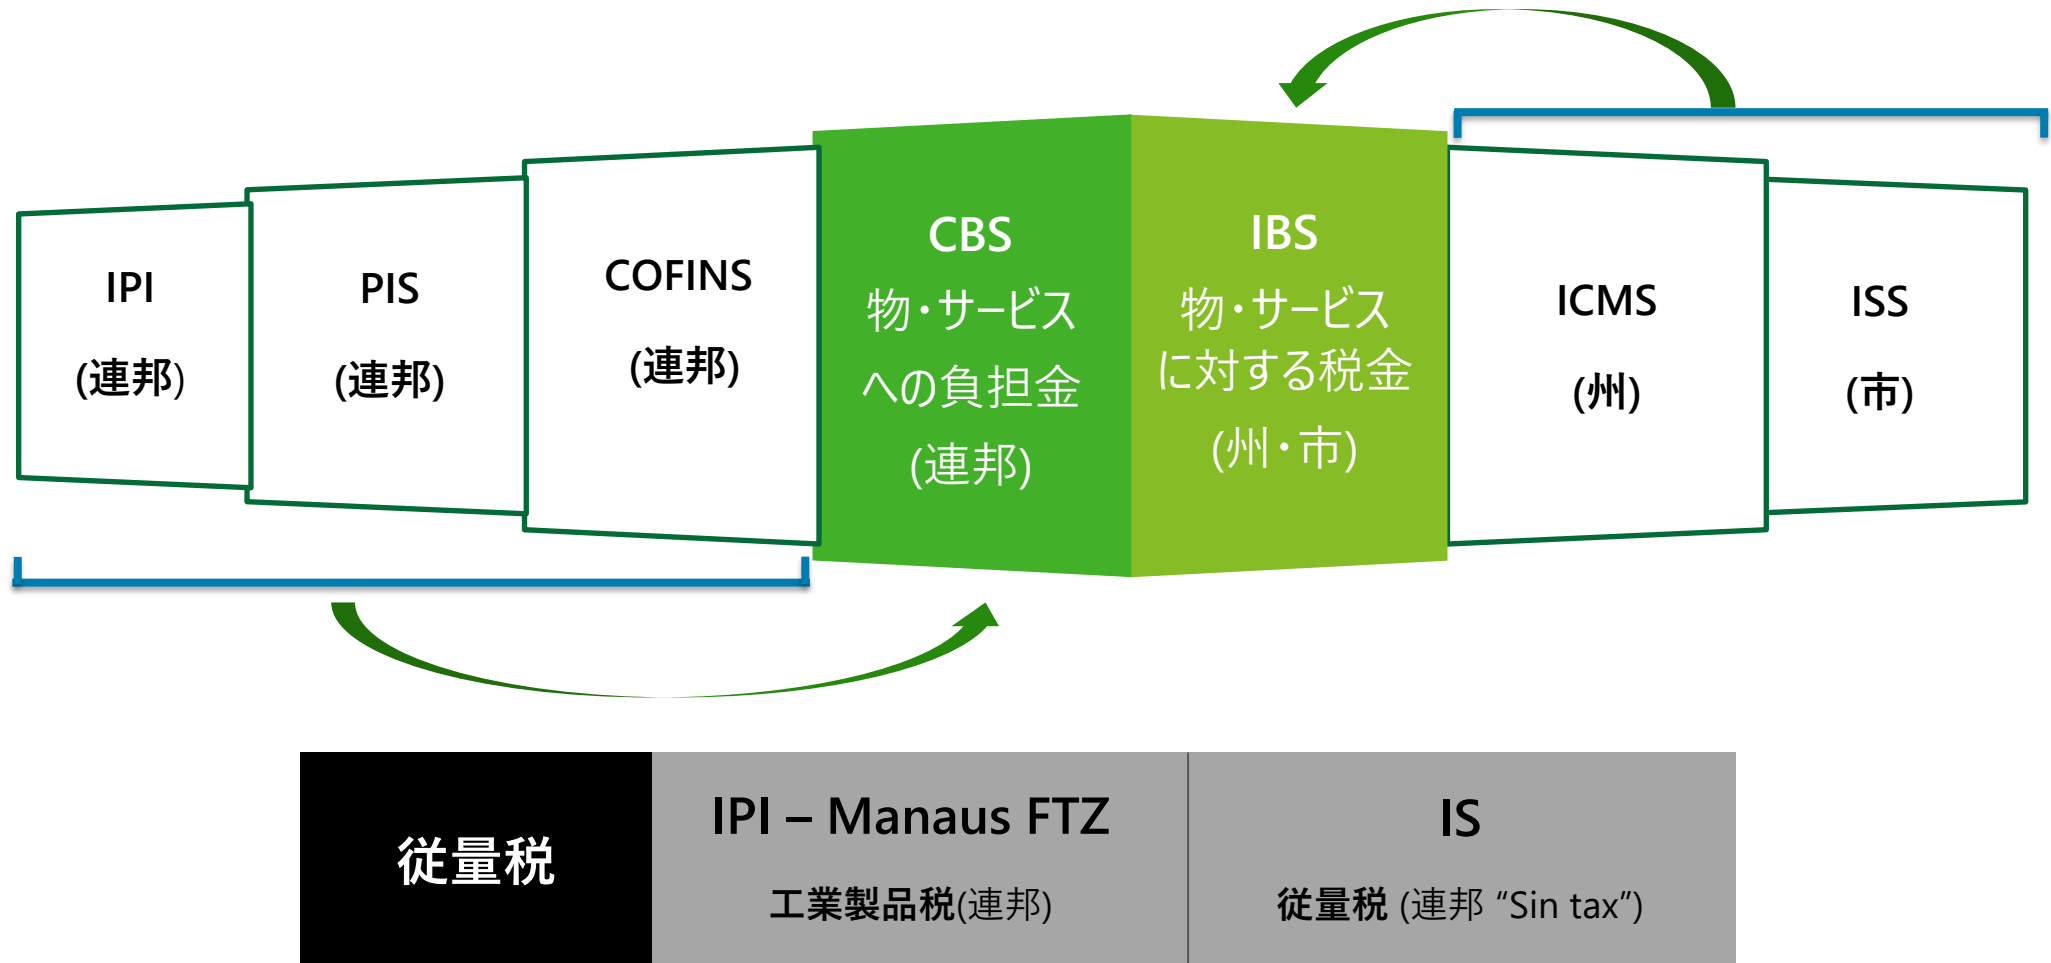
IPI
(連邦)

PIS
(連邦)

COFINS
(連邦)

CBS
物・サービスへの負担金
(連邦)

IBS
物・サービスに対する税金
(州・市)

ICMS
(州)

ISS
(市)

| 従量税 | IPI – Manaus FTZ 工業製品税(連邦) | IS 従量税 (連邦 “Sin tax”) |
|---|---|---|